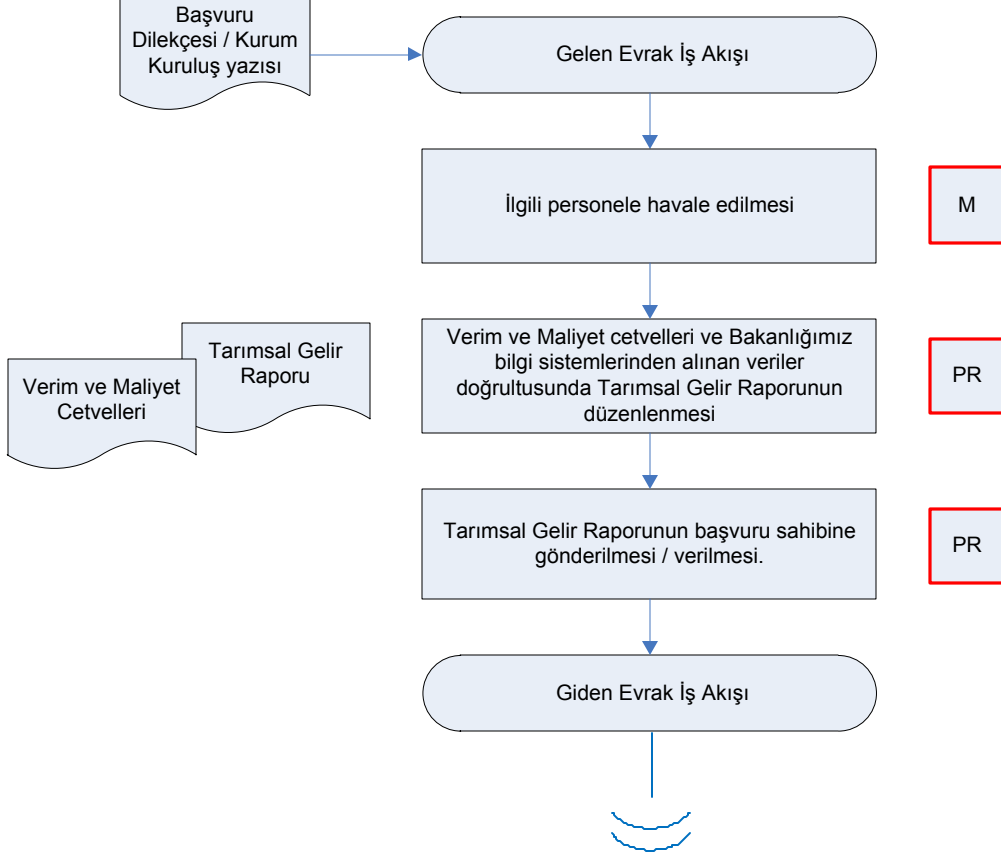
Başvuru Dilekçesi / Kurum Kuruluş yazısı

Gelen Evrak İş Akışı

İlgili personele havale edilmesi

M

Tarımsal Gelir Raporu

Verim ve Maliyet Cetvelleri

Verim ve Maliyet cetvelleri ve Bakanlığımız bilgi sistemlerinden alınan veriler doğrultusunda Tarımsal Gelir Raporunun düzenlenmesi

PR

Tarımsal Gelir Raporunun başvuru sahibine gönderilmesi / verilmesi.

PR

Giden Evrak İş Akışı